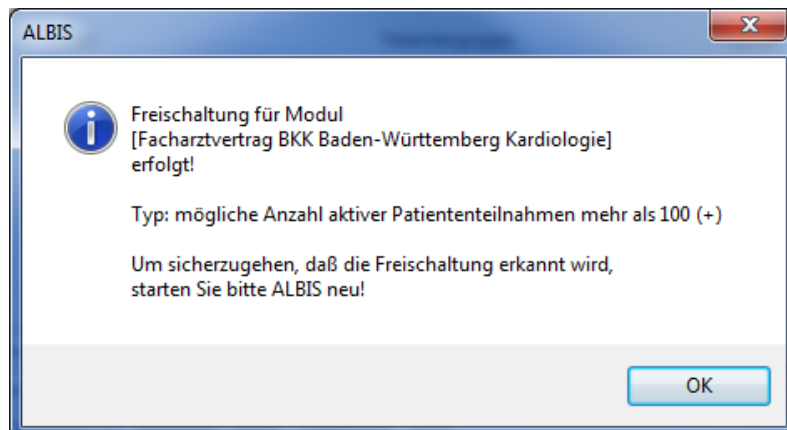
ALBIS

Freischaltung für Modul
[Facharztvertrag BKK Baden-Württemberg Kardiologie]
erfolgt!

Typ: mögliche Anzahl aktiver Patiententeilnahmen mehr als 100 (+)

Um sicherzugehen, daß die Freischaltung erkannt wird, starten Sie bitte ALBIS neu!

OK